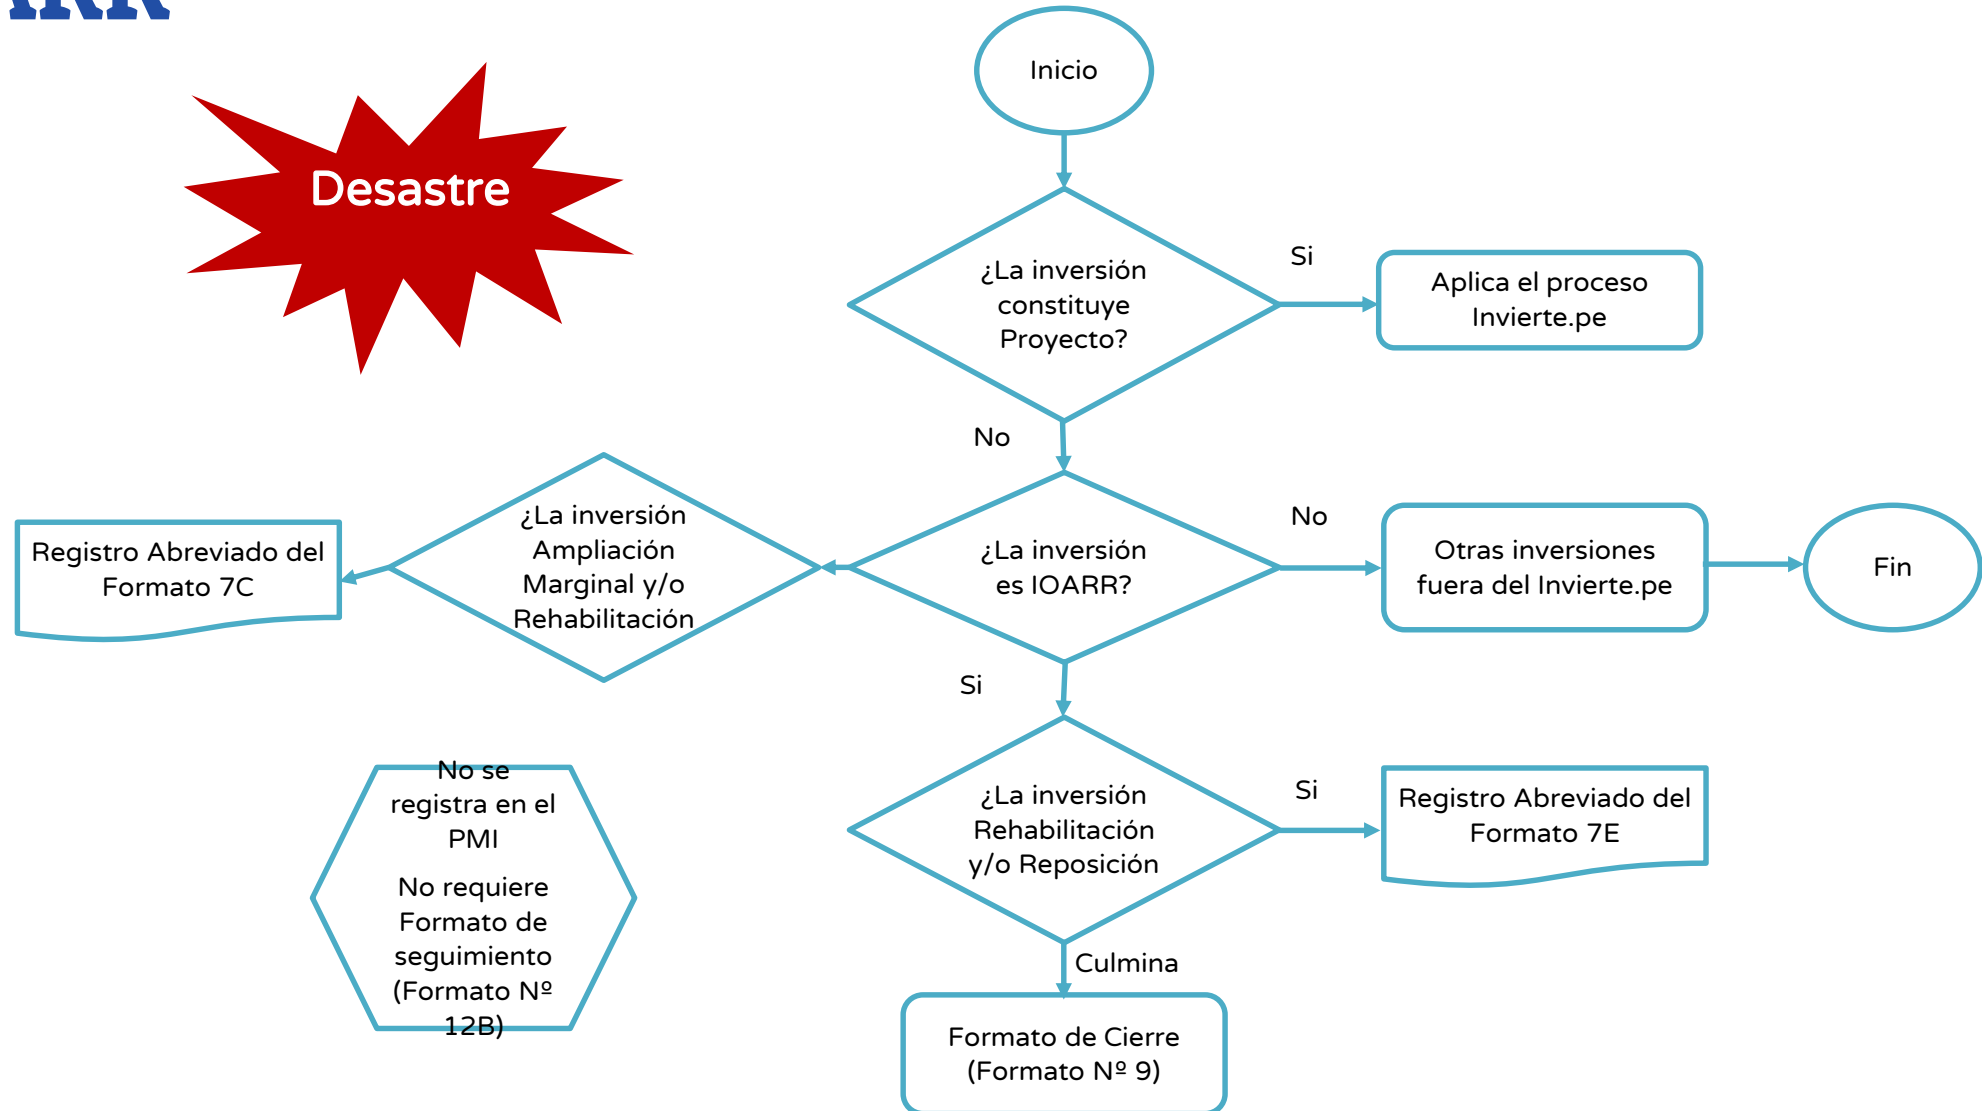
Desastre

Inicio

¿La inversión constituye Proyecto?

Si

Aplica el proceso Invierte.pe

No

¿La inversión es IOARR?

No

Otras inversiones fuera del Invierte.pe

Fin

¿La inversión Ampliación Marginal y/o Rehabilitación

Registro Abreviado del Formato 7C

Si

¿La inversión Rehabilitación y/o Reposición

Si

Registro Abreviado del Formato 7E

Culmina

Formato de Cierre (Formato Nº 9)

No se registra en el PMI

No requiere Formato de seguimiento (Formato Nº 12B)